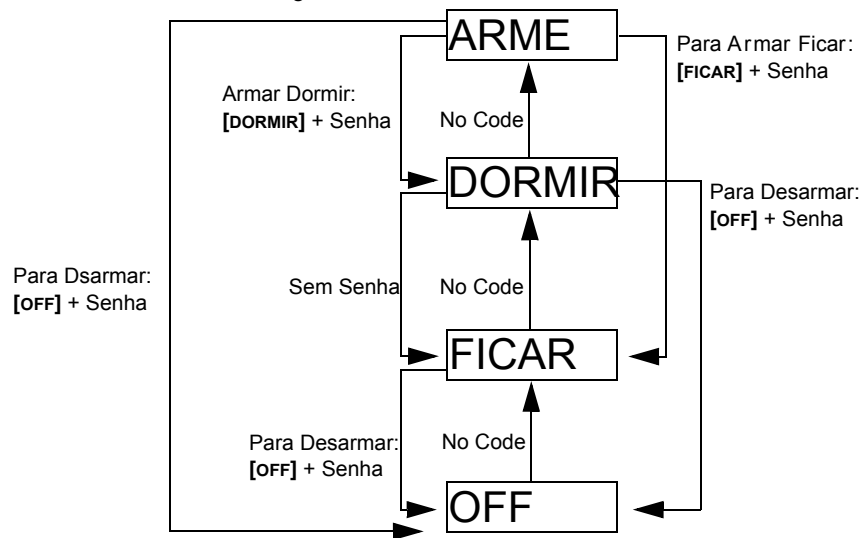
ARME

Para Armar Ficar: **[FICAR]** + Senha

Armar Dormir: **[DORMIR]** + Senha

No Code

DORMIR

Para Desarmar: **[OFF]** + Senha

Para Dsarmar: **[OFF]** + Senha

Sem Senha

No Code

FICAR

Para Desarmar: **[OFF]** + Senha

No Code

OFF